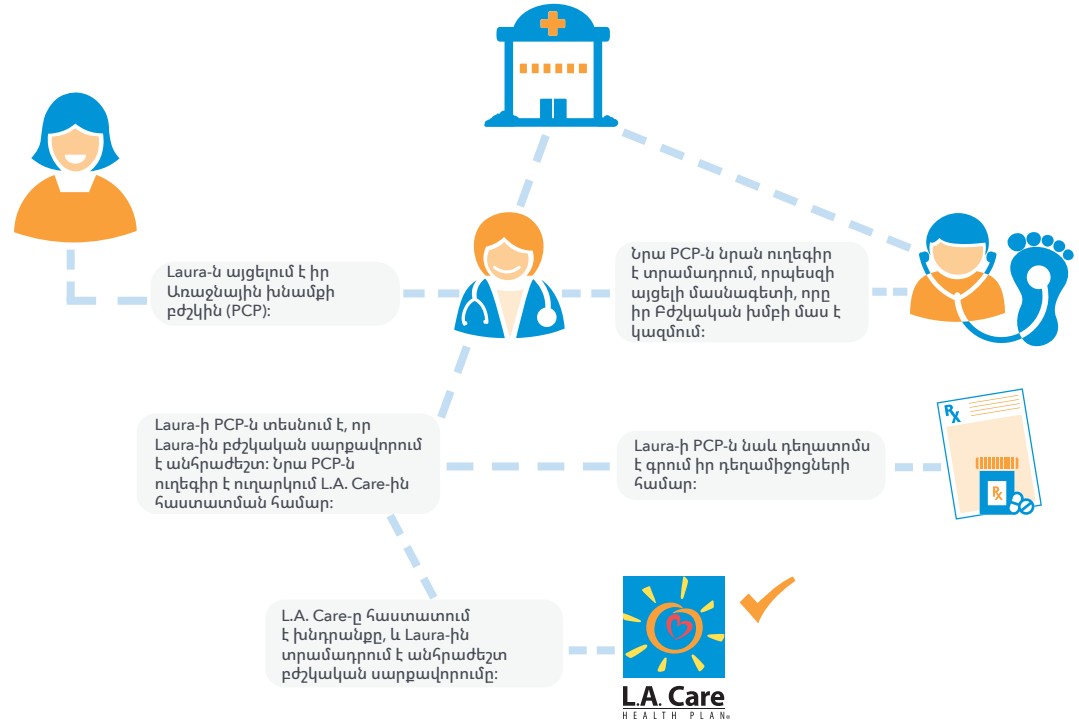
Laura-ն այցելում է իր Առաջնային խնամքի բժշկին (PCP):

Նրա PCP-ն նրան ուղեգիր է տրամադրում, որպեսզի այցելի մասնագետի, որը իր Բժշկական խմբի մաս է կազմում:

Laura-ի PCP-ն տեսնում է, որ Laura-ին բժշկական սարքավորում է անհրաժեշտ: Նրա PCP-ն ուղեգիր է ուղարկում L.A. Care-ին հաստատման համար:

Laura-ի PCP-ն նաև դեղատոմս է գրում իր դեղամիջոցների համար:

Rx

Rx

L.A. Care-ը հաստատում է խնդրանքը, և Laura-ին տրամադրում է անհրաժեշտ բժշկական սարքավորումը:

L.A. Care
HEALTH PLAN